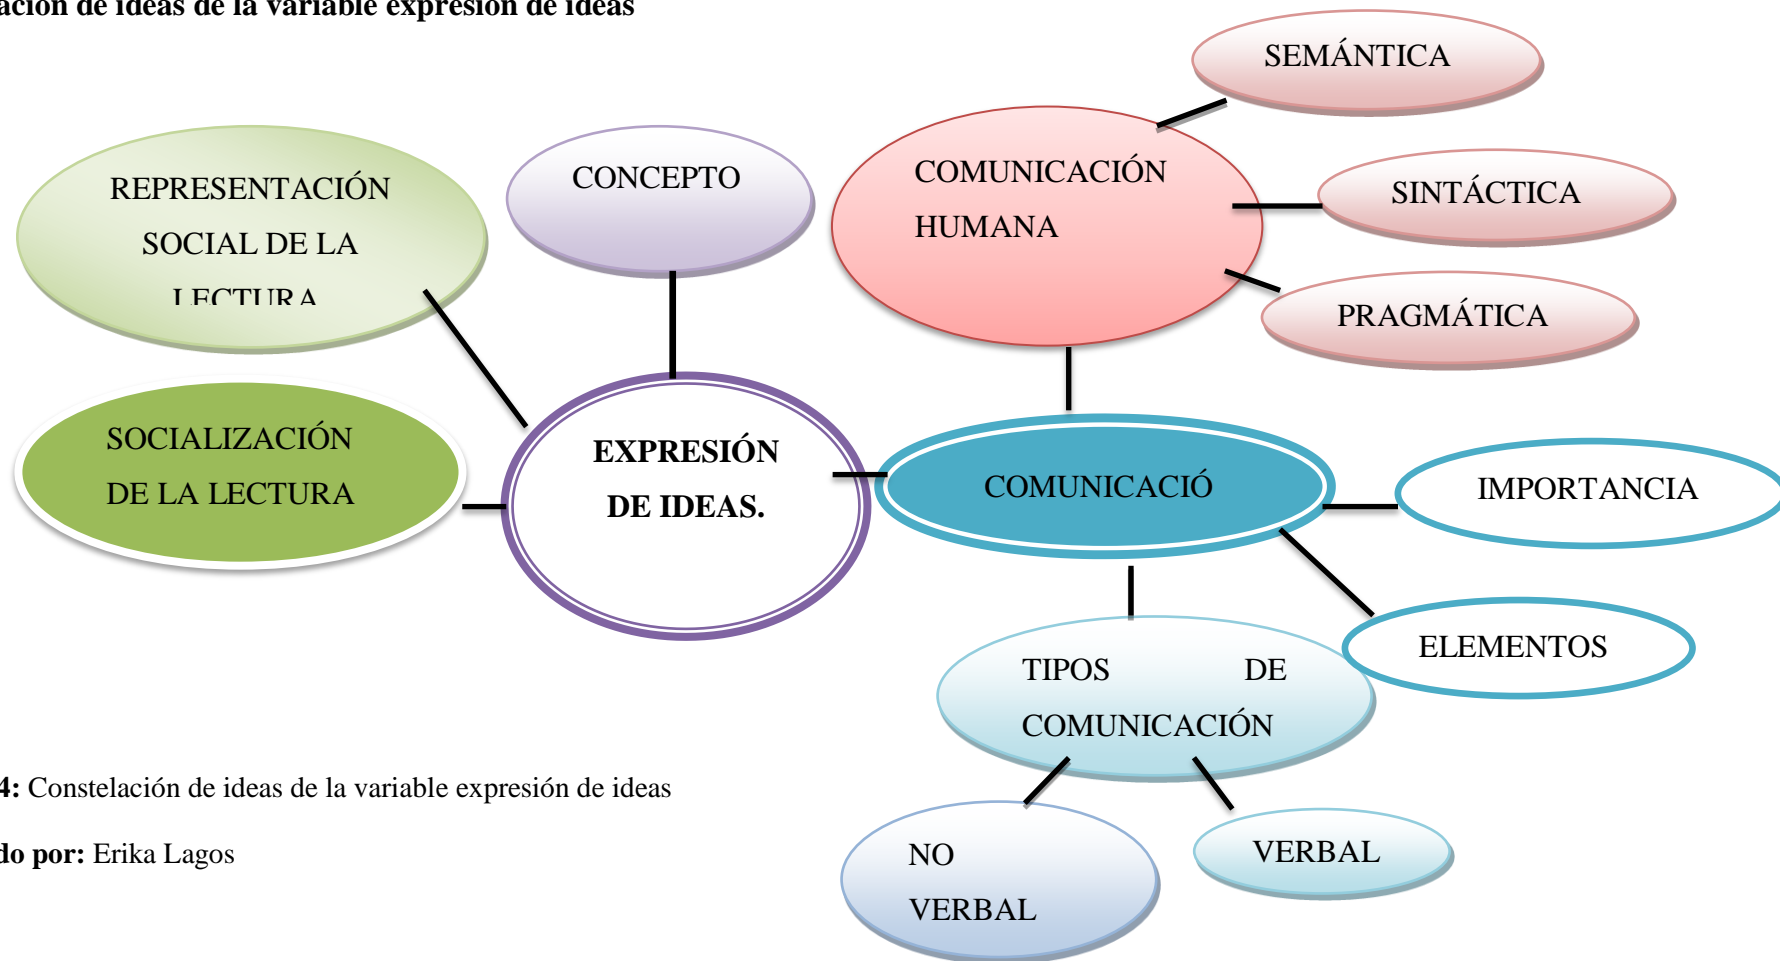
ación de ideas de la variable expresión de ideas

SEMÁNTICA

REPRESENTACIÓN SOCIAL DE LA LECTURA

CONCEPTO

COMUNICACIÓN HUMANA

SINTÁCTICA

PRAGMÁTICA

SOCIALIZACIÓN DE LA LECTURA

EXPRESIÓN DE IDEAS.

COMUNICACIÓ

IMPORTANCIA

ELEMENTOS

TIPOS DE COMUNICACIÓN

4: Constelación de ideas de la variable expresión de ideas

do por: Erika Lagos

NO VERBAL

VERBAL